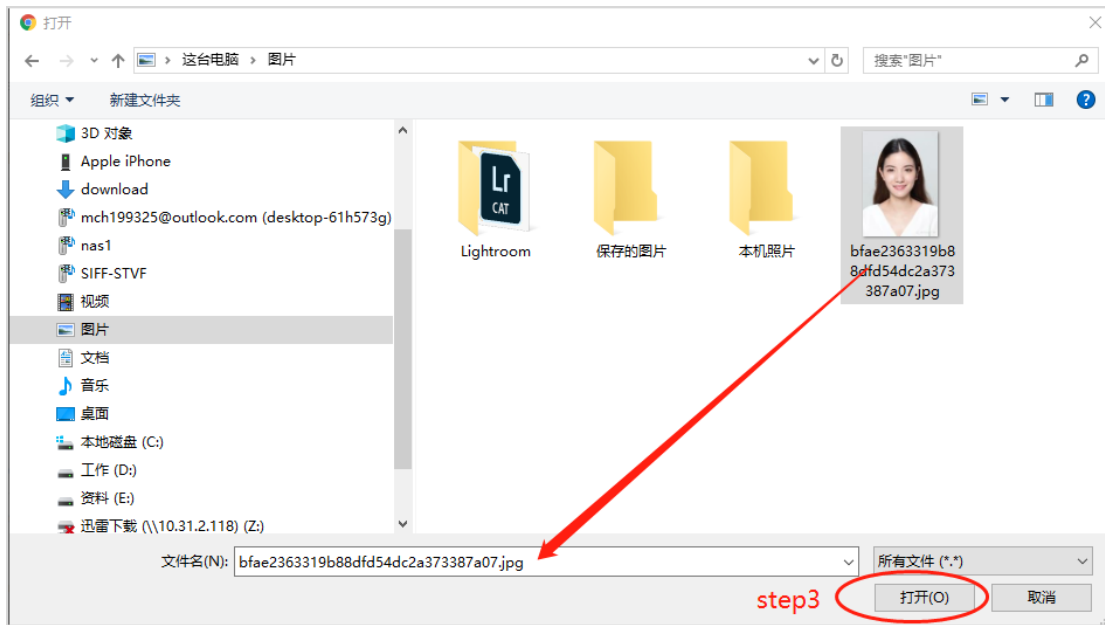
打开

这台电脑 > 图片

搜索"图片"

组织 ▾ 新建文件夹

3D 对象
Apple iPhone
download
mch199325@outlook.com (desktop-61h573g)
nas1
SIFF-STVF
视频
图片
文档
音乐
桌面
本地磁盘 (C:)
工作 (D:)
资料 (E:)
迅雷下载 (\\10.31.2.118) (Z:)

Lr
CAT
Lightroom

保存的图片

本机照片

bfae2363319b88dfd54dc2a373387a07.jpg

文件名(N): bfae2363319b88dfd54dc2a373387a07.jpg

所有文件 (*.*)

step3

打开(O)

取消